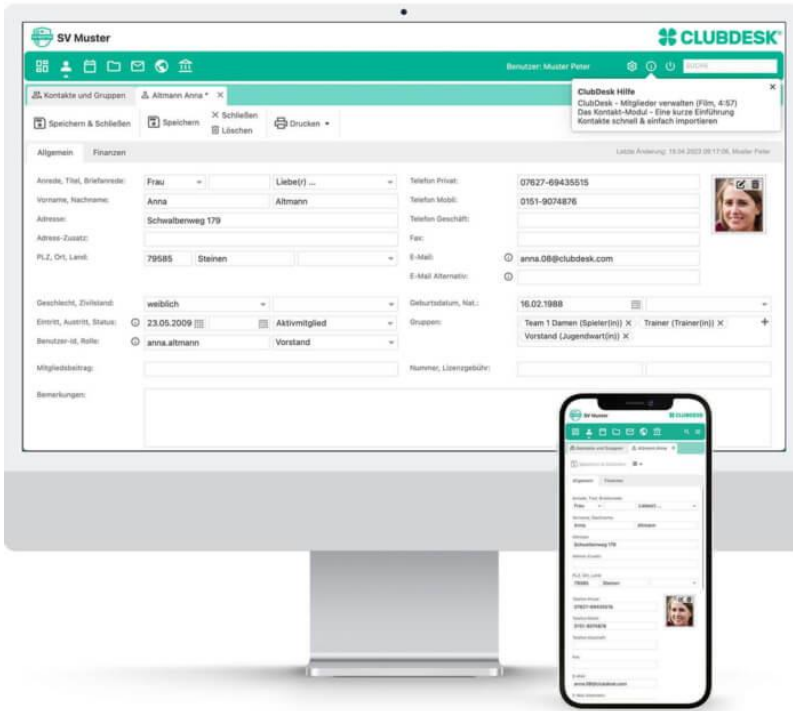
SV Muster

CLUBDESK

Benutzer: Muster Peter

SUCHE

ClubDesk Hilfe
ClubDesk - Mitglieder verwalten (Film, 4:57)
Das Kontakt-Modul - Eine kurze Einführung
Kontakte schnell & einfach importieren

Kontakte und Gruppen | Altmann Anna * ×

Speichern & Schließen | Speichern | × Schließen | Löschen | Drucken

Allgemein | Finanzen

Letzte Änderung: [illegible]

| Anrede, Titel, Briefanrede: | Frau | | Liebe(r) ... |
|---|---|---|---|
| Vorname, Nachname: | Anna | | Altmann |
| Adresse: | Schwalbenweg 179 | | |
| Adress-Zusatz: | | | |
| PLZ, Ort, Land: | 79585 | Steinen | |
| Geschlecht, Zivilstand: | weiblich | | |
| Eintritt, Austritt, Status: | 23.05.2009 | | Aktivmitglied |
| Benutzer-Id, Rolle: | anna.altmann | | Vorstand |
| Mitgliedsbeitrag: | | | |
| Bemerkungen: | | | |

| Telefon Privat: | 07627-69435515 |
|---|---|
| Telefon Mobil: | 0151-9074876 |
| Telefon Geschäft: | |
| Fax: | |
| E-Mail: | anna.08@clubdesk.com |
| E-Mail Alternativ: | |
| Geburtsdatum, Nat.: | 16.02.1988 |
| Gruppen: | Team 1 Damen (Spieler(in)) × Trainer (Trainer(in)) × Vorstand (Jugendwart(in)) × |
| Nummer, Lizenzgebühr: | |

SV Muster
CLUBDESK
Kontakte und Gruppen | Altmann Anna
Allgemein | Finanzen
Frau | Liebe(r) ...
Anna | Altmann
Schwalbenweg 179
79585 | Steinen
07627-69435515
0151-9074876
anna.08@clubdesk.com